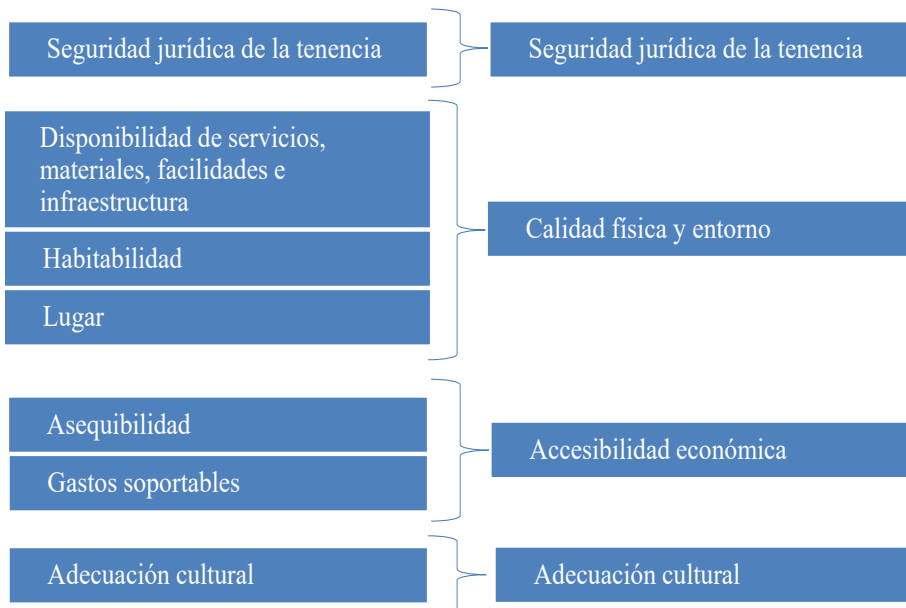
Seguridad jurídica de la tenencia

Seguridad jurídica de la tenencia

Disponibilidad de servicios, materiales, facilidades e infraestructura

Habitabilidad

Lugar

Calidad física y entorno

Asequibilidad

Gastos soportables

Accesibilidad económica

Adecuación cultural

Adecuación cultural